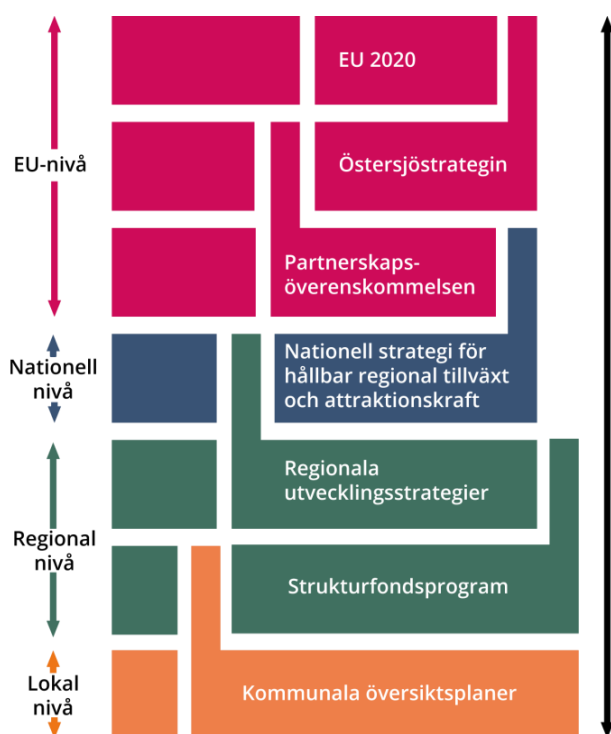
EU-nivå

Nationell nivå

Regional nivå

Lokal nivå

EU 2020

Östersjöstrategin

Partnerskapsöverenskommelsen

Nationell strategi för hållbar regional tillväxt och attraktionskraft

Regionala utvecklingsstrategier

Strukturfondsprogram

Kommunala översiktsplaner